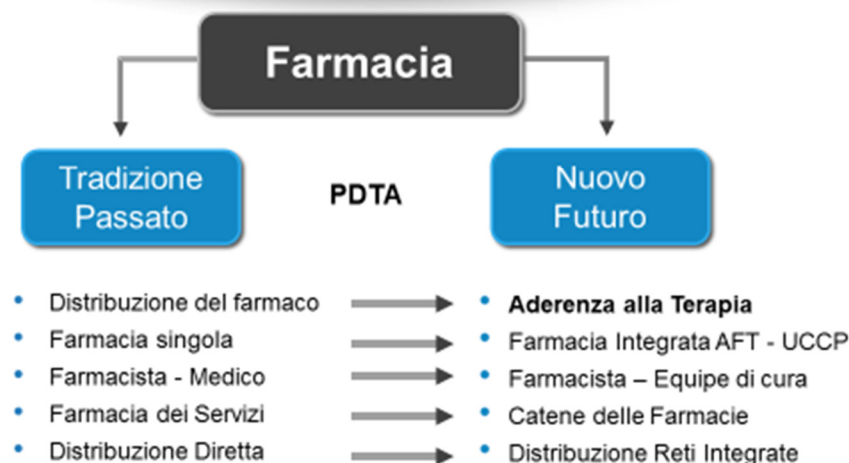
Farmacia

Tradizione Passato

PDTA

Nuovo Futuro

- Distribuzione del farmaco
- Farmacia singola
- Farmacista - Medico
- Farmacia dei Servizi
- Distribuzione Diretta

- **Aderenza alla Terapia**
- Farmacia Integrata AFT - UCCP
- Farmacista – Equipe di cura
- Catene delle Farmacie
- Distribuzione Reti Integrate